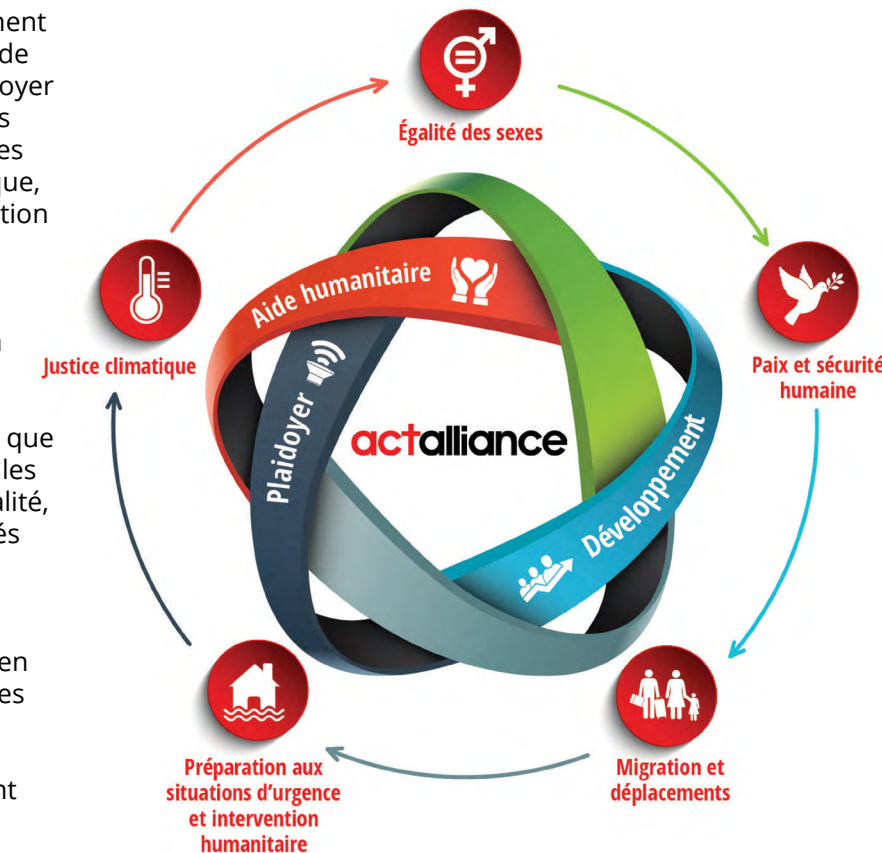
ment
de
oyer
s
es
ue,
tion

n

que
les
lité,
és

en
es

nt

Égalité des sexes

Paix et sécurité
humaine

Migration et
déplacements

Préparation aux
situations d'urgence
et intervention
humanitaire

Justice climatique

Aide humanitaire

Plaidoyer

Développement

actalliance